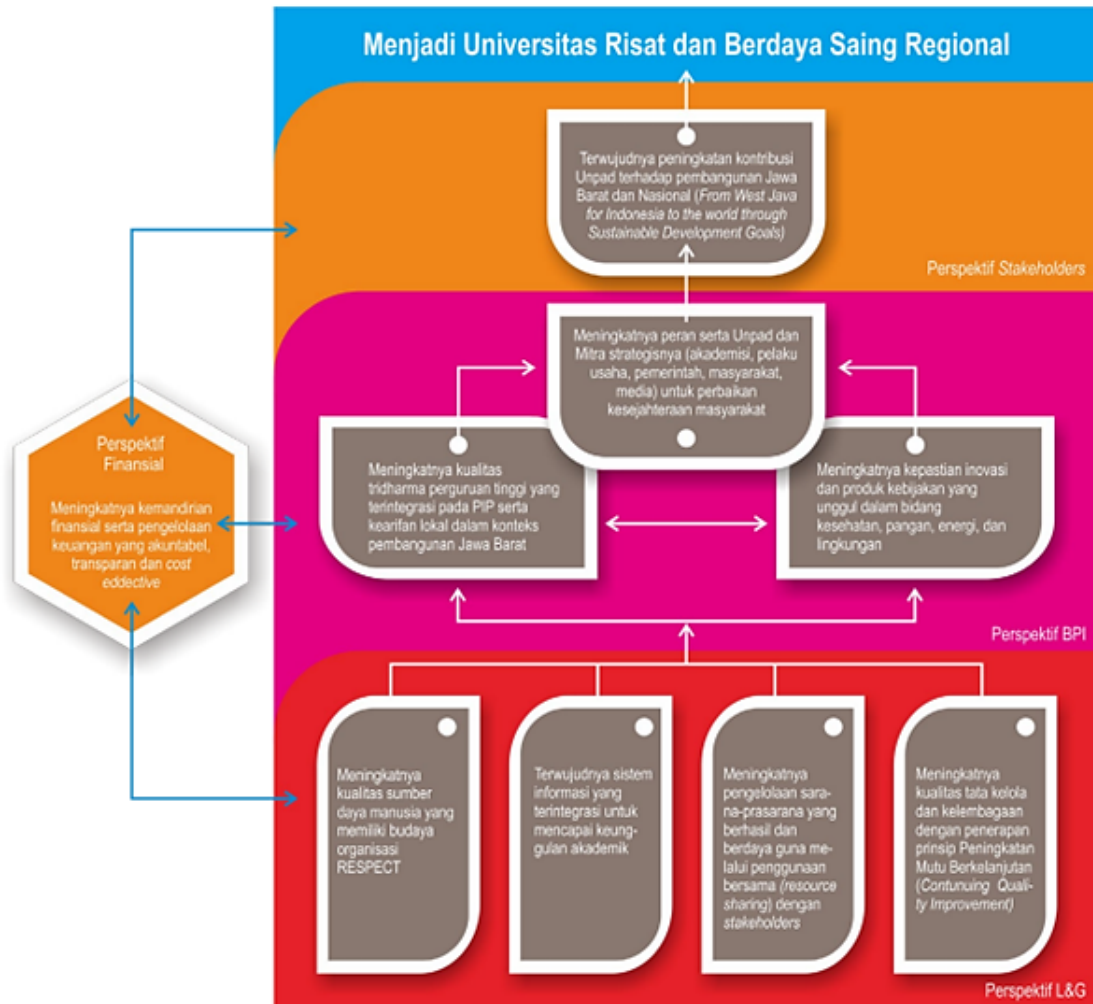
Menjadi Universitas Risat dan Berdaya Saing Regional

Terwujudnya peningkatan kontribusi Unpad terhadap pembangunan Jawa Barat dan Nasional (From West Java for Indonesia to the world through Sustainable Development Goals)

Perspektif Stakeholders

Meningkatnya peran serta Unpad dan Mitra strategisnya (akademisi, pelaku usaha, pemerintah, masyarakat, media) untuk perbaikan kesejahteraan masyarakat

Meningkatnya kualitas tridharma perguruan tinggi yang terintegrasi pada PIP serta kearifan lokal dalam konteks pembangunan Jawa Barat

Meningkatnya kepastian inovasi dan produk kebijakan yang unggul dalam bidang kesehatan, pangan, energi, dan lingkungan

Perspektif Finansial

Meningkatnya kemandirian finansial serta pengelolaan keuangan yang akuntabel, transparan dan cost eddective

Perspektif BPI

Meningkatnya kualitas sumber daya manusia yang memiliki budaya organisasi RESPECT

Terwujudnya sistem informasi yang terintegrasi untuk mencapai keunggulan akademik

Meningkatnya pengelolaan sarana-prasarana yang berhasil dan berdaya guna melalui penggunaan bersama (resource sharing) dengan stakeholders

Meningkatnya kualitas tata kelola dan kelembagaan dengan penerapan prinsip Peningkatan Mutu Berkelanjutan (Contunuing Quality Improvement)

Perspektif L&G